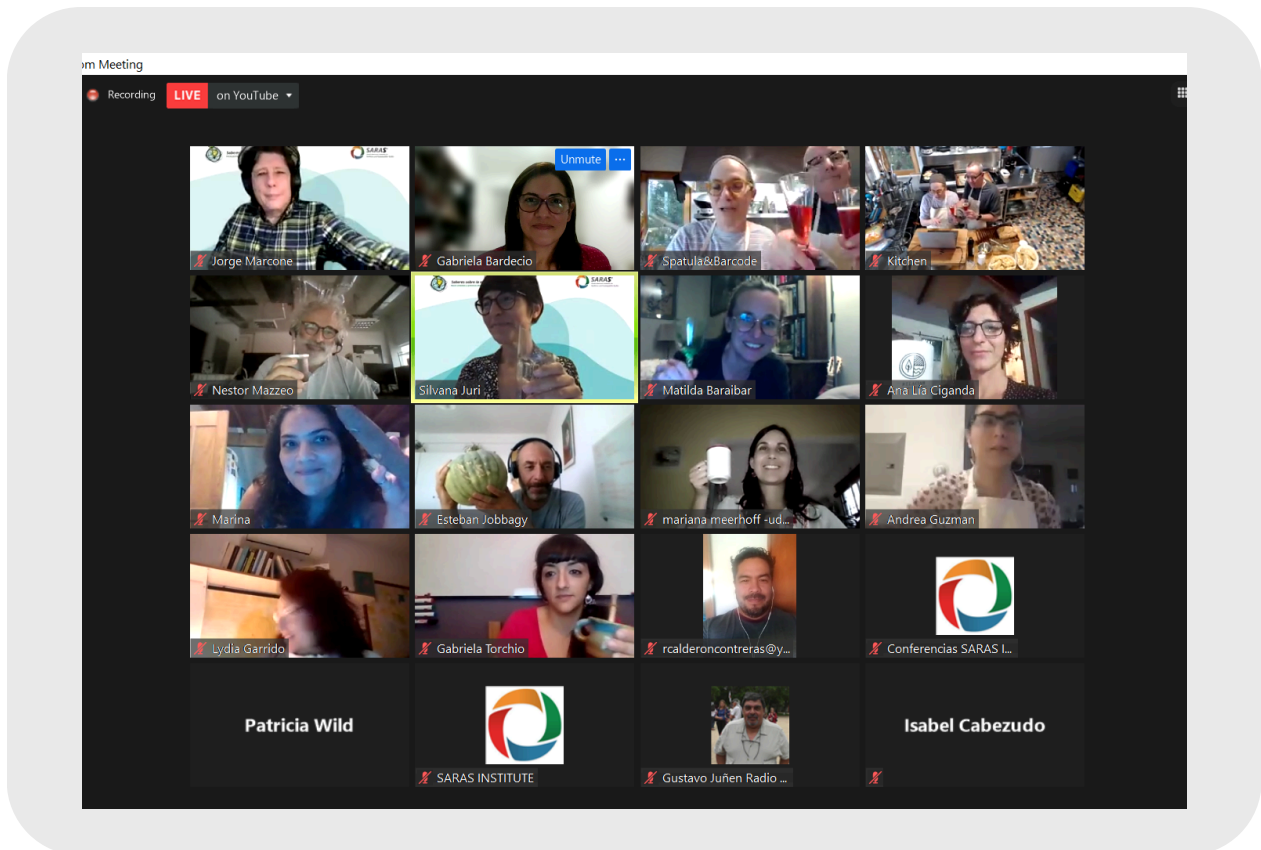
om Meeting

Recording LIVE on YouTube

SARAS

Jorge Marcone

Unmute ···

Gabriela Bardecio

Spatula&Barcode

Kitchen

Nestor Mazzeo

SARAS

Silvana Juri

Matilda Baraibar

Ana Lía Ciganda

Marina

Esteban Jobbagy

mariana meerhoff -ud...

Andrea Guzman

Lydia Garrido

Gabriela Torchio

rcalderoncontreras@y...

Conferencias SARAS I...

Patricia Wild

SARAS INSTITUTE

Gustavo Juñen Radio ...

Isabel Cabezudo